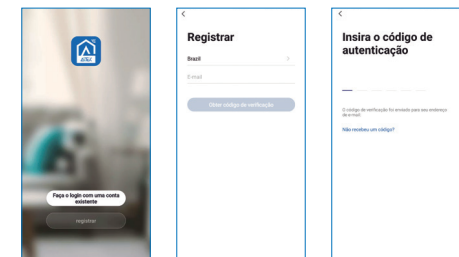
Faça o login com uma conta existente

registrar

<

Registrar

Brazil

>

E-mail

Obter código de verificação

<

Insira o código de autenticação

O código de verificação foi enviado para seu endereço de e-mail.

Não recebeu um código?